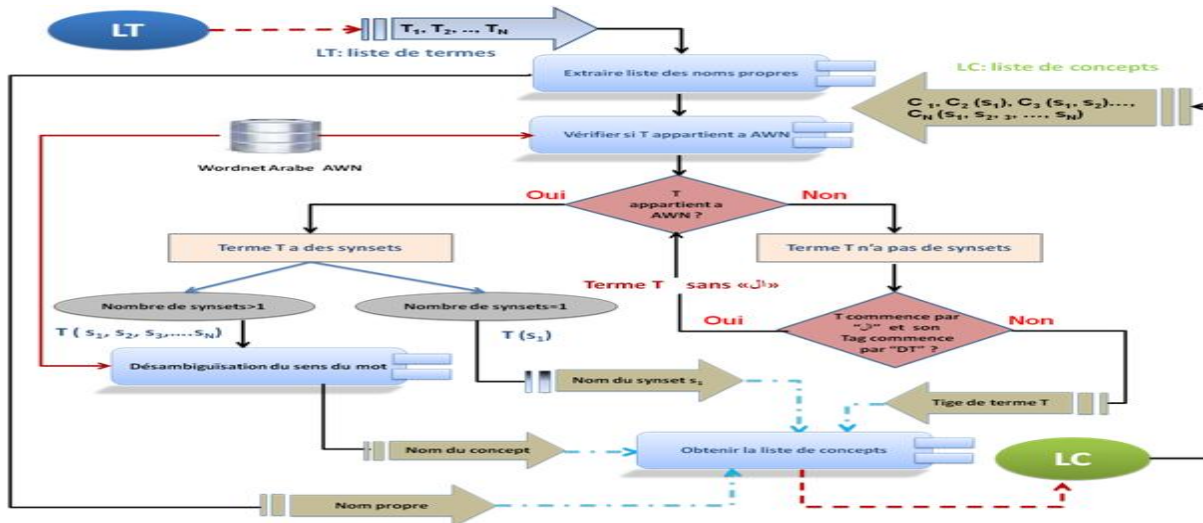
LT

$T_1, T_2, ... T_N$

LT: liste de termes

Extraire liste des noms propres

LC: liste de concepts

$C_1, C_2 (s_1), C_3 (s_1, s_2)...., C_N (s_1, s_2, _3, ...., s_N)$

Wordnet Arabe AWN

Vérifier si T appartient a AWN

Oui

T appartient a AWN ?

Non

Terme T a des synsets

Terme T n'a pas de synsets

Terme T sans «ال»

Nombre de synsets>1

Nombre de synsets=1

$T ( s_1, s_2, s_3,....s_N)$

$T (s_1)$

Oui

T commence par "ال" et son Tag commence par "DT" ?

Non

Désambiguisation du sens du mot

Nom du synset $s_1$

Tige de terme T

Nom du concept

Obtenir la liste de concepts

LC

Nom propre